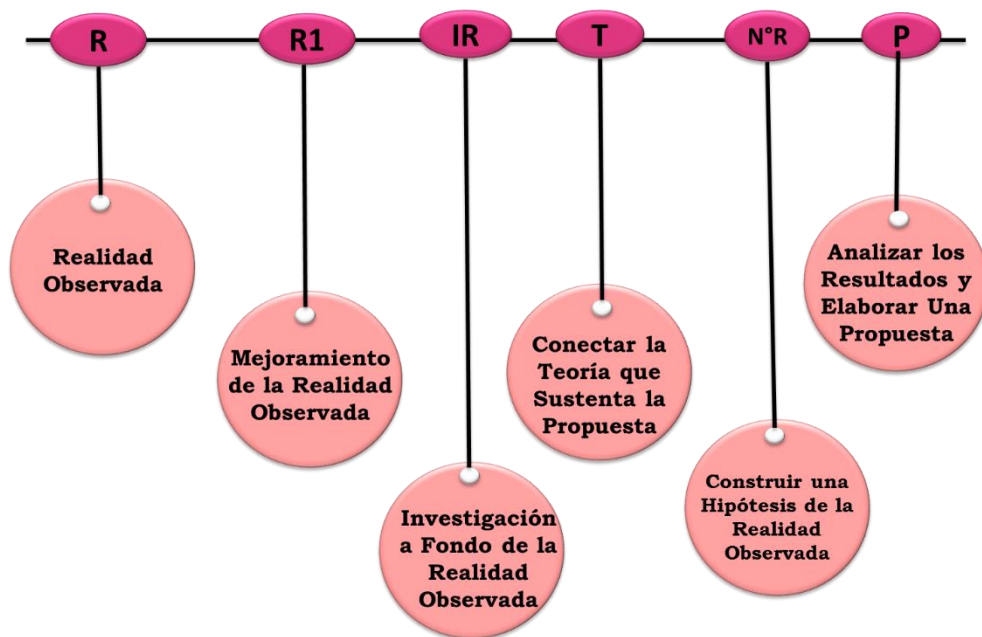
R

R1

IR

T

N°R

P

Realidad Observada

Mejoramiento de la Realidad Observada

Investigación a Fondo de la Realidad Observada

Conectar la Teoría que Sustenta la Propuesta

Construir una Hipótesis de la Realidad Observada

Analizar los Resultados y Elaborar Una Propuesta